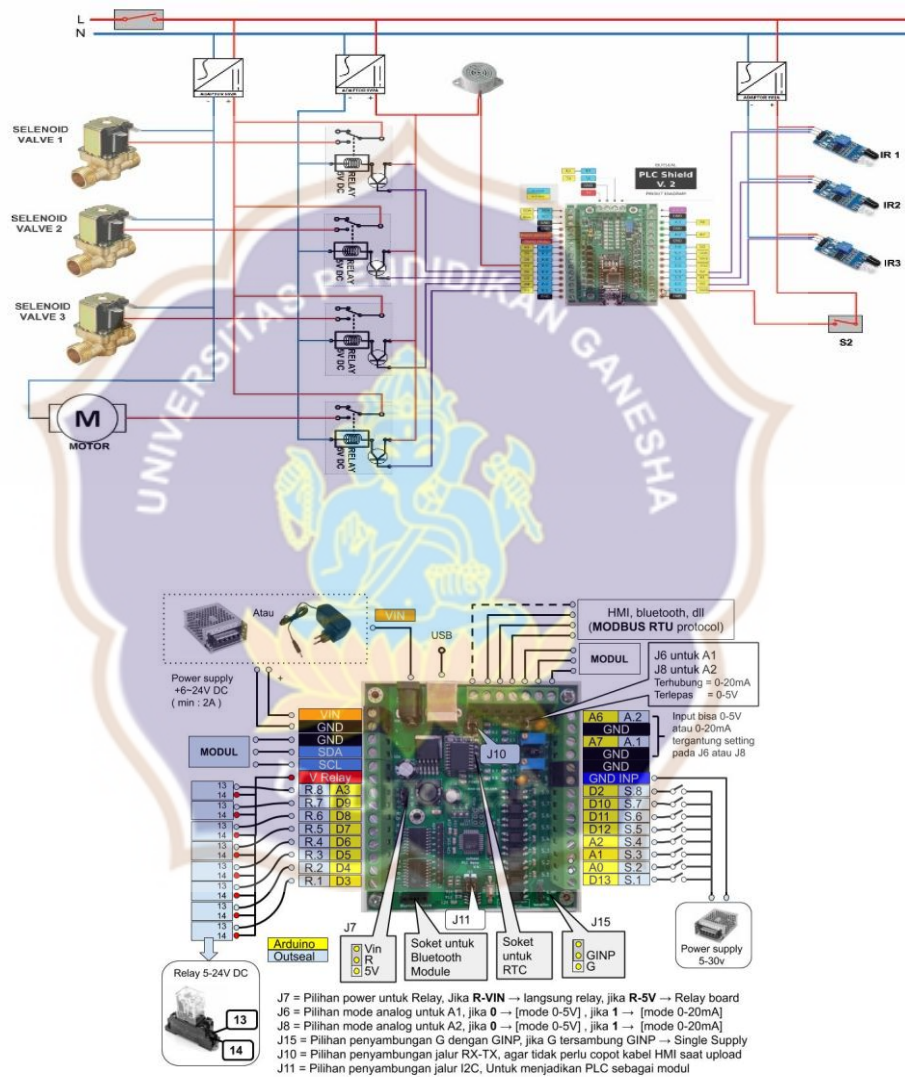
L
N

SELENOID VALVE 1
SELENOID VALVE 2
SELENOID VALVE 3
M
MOTOR

RELAY 5V DC
RELAY 5V DC
RELAY 5V DC
RELAY 5V DC

PLC Shield V. 2

IR 1
IR2
IR3
S2

UNIVERSITAS PENDIDIKAN GANESHA

Atau
Power supply +6~24V DC ( min : 2A )
VIN
USB
HMI, bluetooth, dll (MODBUS RTU protocol)
MODUL
J6 untuk A1
J8 untuk A2
Terhubung = 0-20mA
Terlepas = 0-5V
Input bisa 0-5V atau 0-20mA tergantung setting pada J6 atau J8

MODUL
VIN
GND
GND
SDA
SCL
V Relay

| R.8 | A3 |
|---|---|
| R.7 | D9 |
| R.6 | D8 |
| R.5 | D7 |
| R.4 | D6 |
| R.3 | D5 |
| R.2 | D4 |
| R.1 | D3 |

J10

| A6 | A.2 |
|---|---|
| GND | |
| A7 | A.1 |
| GND | |
| GND | |
| GND INP | |
| D2 | S.8 |
| D10 | S.7 |
| D11 | S.6 |
| D12 | S.5 |
| A2 | S.4 |
| A1 | S.3 |
| A0 | S.2 |
| D13 | S.1 |

13 14 13 14 13 14 13 14 13 14 13 14 13 14 13 14

Arduino
Outseal
J7
Vin
R
5V
Soket untuk Bluetooth Module
J11
Soket untuk RTC
J15
GINP
G
Power supply 5-30v

Relay 5-24V DC
13
14

J7 = Pilihan power untuk Relay, Jika R-VIN → langsung relay, jika R-5V → Relay board
J6 = Pilihan mode analog untuk A1, jika 0 → [mode 0-5V] , jika 1 → [mode 0-20mA]
J8 = Pilihan mode analog untuk A2, jika 0 → [mode 0-5V] , jika 1 → [mode 0-20mA]
J15 = Pilihan penyambungan G dengan GINP, jika G tersambung GINP → Single Supply
J10 = Pilihan penyambungan jalur RX-TX, agar tidak perlu copot kabel HMI saat upload
J11 = Pilihan penyambungan jalur I2C, Untuk menjadikan PLC sebagai modul